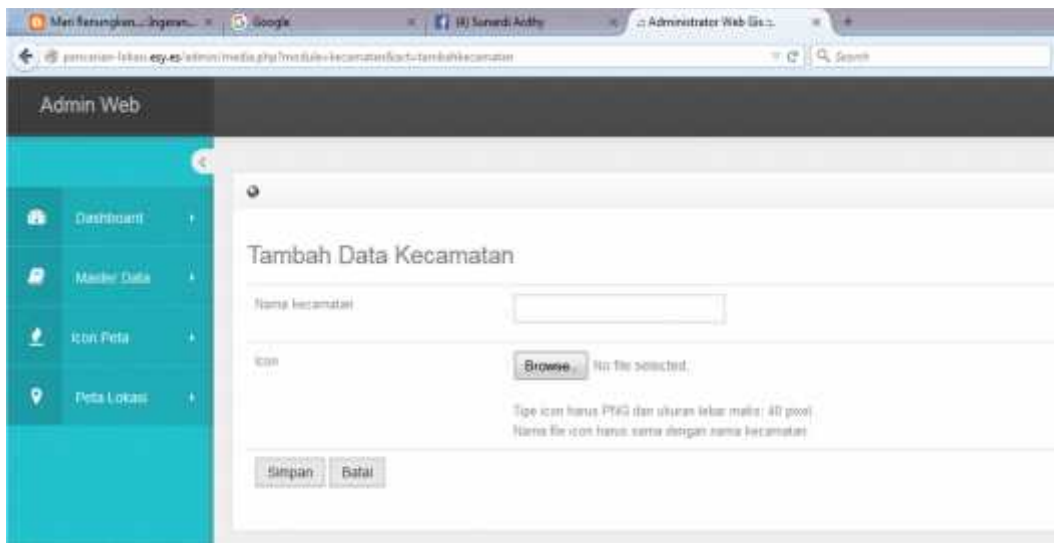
Mari Renungkan... Ingatan... × Google × (4) Sunardi Aldhy × :: Administrator Web Gis :: × +

pencarian-lokasi.esy.es/admin/media.php?module=kecamatan&act=tambahkecamatan

Search

Admin Web

Dashboard

Master Data

Icon Peta

Peta Lokasi

Tambah Data Kecamatan

Nama kecamatan

Icon

Browse... No file selected.

Tipe icon harus PNG dan ukuran lebar maks: 40 pixel
Nama file icon harus sama dengan nama kecamatan

Simpan Batal